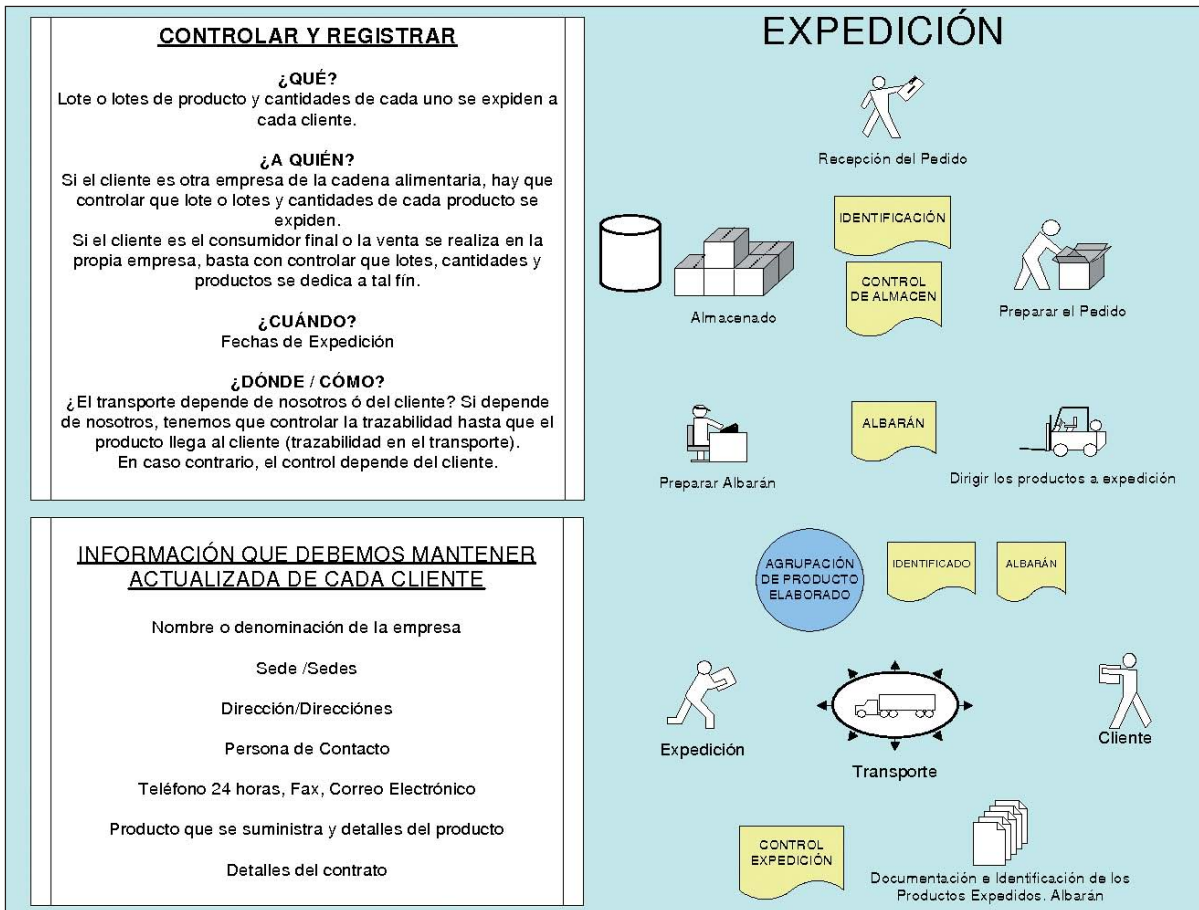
CONTROLAR Y REGISTRAR

¿QUÉ?
Lote o lotes de producto y cantidades de cada uno se expiden a cada cliente.

¿A QUIÉN?
Si el cliente es otra empresa de la cadena alimentaria, hay que controlar que lote o lotes y cantidades de cada producto se expiden.
Si el cliente es el consumidor final o la venta se realiza en la propia empresa, basta con controlar que lotes, cantidades y productos se dedica a tal fín.

¿CUÁNDO?
Fechas de Expedición

¿DÓNDE / CÓMO?
¿El transporte depende de nosotros ó del cliente? Si depende de nosotros, tenemos que controlar la trazabilidad hasta que el producto llega al cliente (trazabilidad en el transporte).
En caso contrario, el control depende del cliente.

INFORMACIÓN QUE DEBEMOS MANTENER ACTUALIZADA DE CADA CLIENTE

Nombre o denominación de la empresa

Sede /Sedes

Dirección/Direcciónes

Persona de Contacto

Teléfono 24 horas, Fax, Correo Electrónico

Producto que se suministra y detalles del producto

Detalles del contrato

EXPEDICIÓN

Recepción del Pedido

IDENTIFICACIÓN

CONTROL DE ALMACEN

Almacenado

Preparar el Pedido

ALBARÁN

Preparar Albarán

Dirigir los productos a expedición

AGRUPACIÓN DE PRODUCTO ELABORADO

IDENTIFICADO

ALBARÁN

Expedición

Transporte

Cliente

CONTROL EXPEDICIÓN

Documentación e Identificación de los Productos Expedidos. Albarán